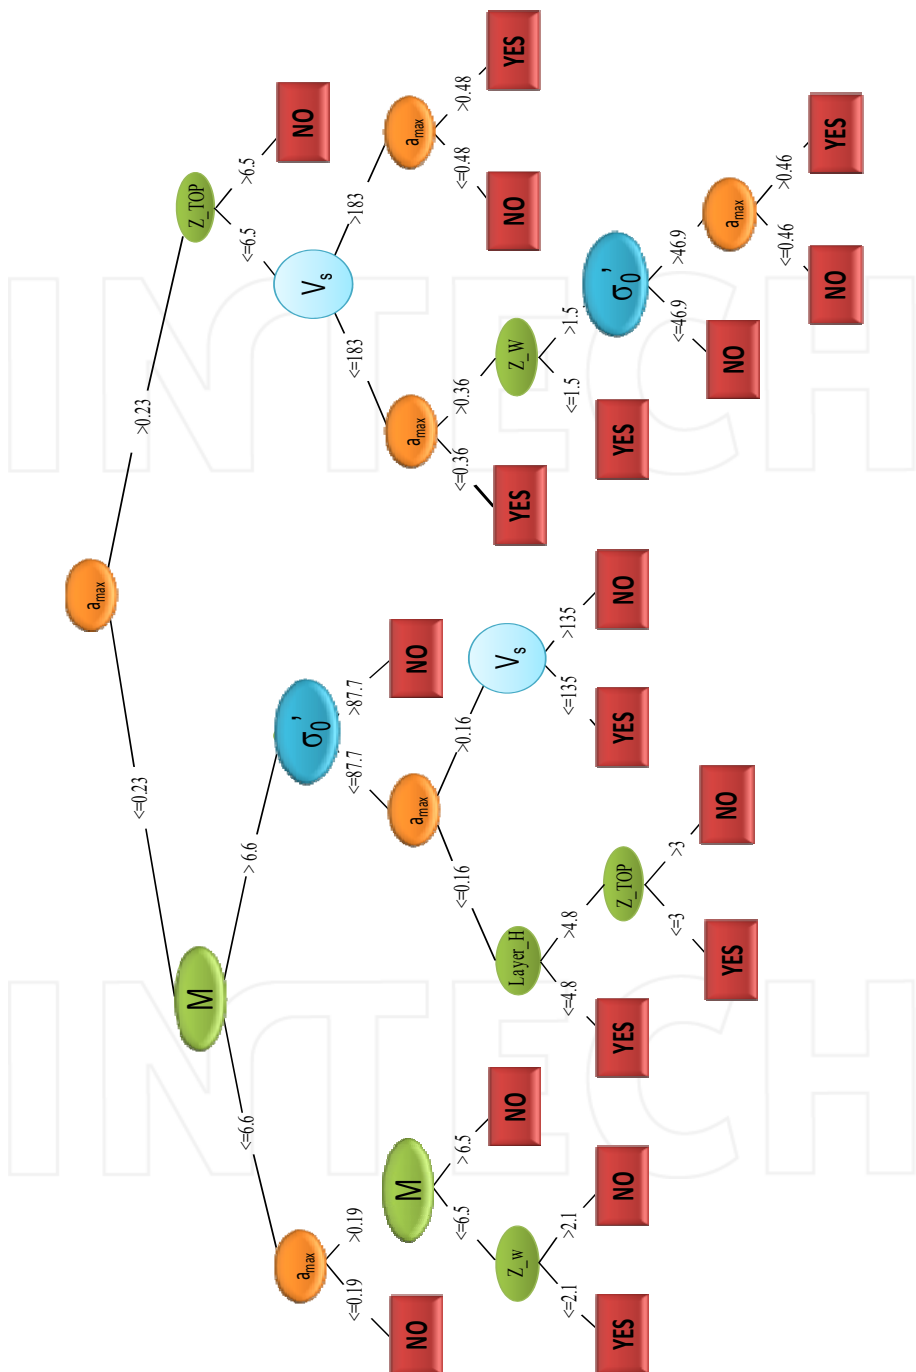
$a_{max}$
>0.23
<=0.23
Z_TOP
>6.5
<=6.5
NO
$V_s$
>183
<=183
$a_{max}$
>0.48
<=0.48
YES
NO
$a_{max}$
>0.36
<=0.36
YES
Z_W
>1.5
<=1.5
YES
$\sigma_0'$
>46.9
<=46.9
NO
$a_{max}$
>0.46
<=0.46
YES
NO
M
>6.6
<=6.6
$\sigma_0'$
>87.7
<=87.7
NO
$a_{max}$
>0.16
<=0.16
$V_s$
>135
<=135
NO
YES
Layer_H
>4.8
<=4.8
Z_TOP
>3
<=3
NO
YES
YES
$a_{max}$
>0.19
<=0.19
NO
M
>6.5
<=6.5
NO
Z_W
>2.1
<=2.1
NO
YES
INTECH
INTECH